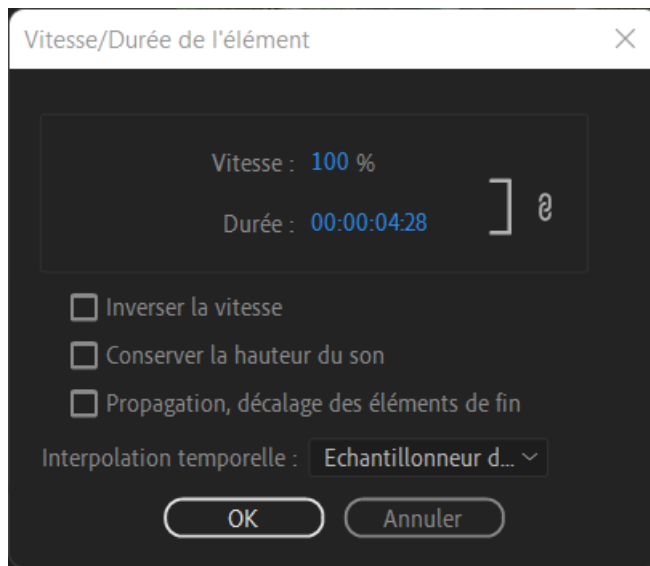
Vitesse/Durée de l'élément

Vitesse : 100 %

Durée : 00:00:04:28

Inverser la vitesse

Conserver la hauteur du son

Propagation, décalage des éléments de fin

Interpolation temporelle : Echantillonneur d...

OK

Annuler